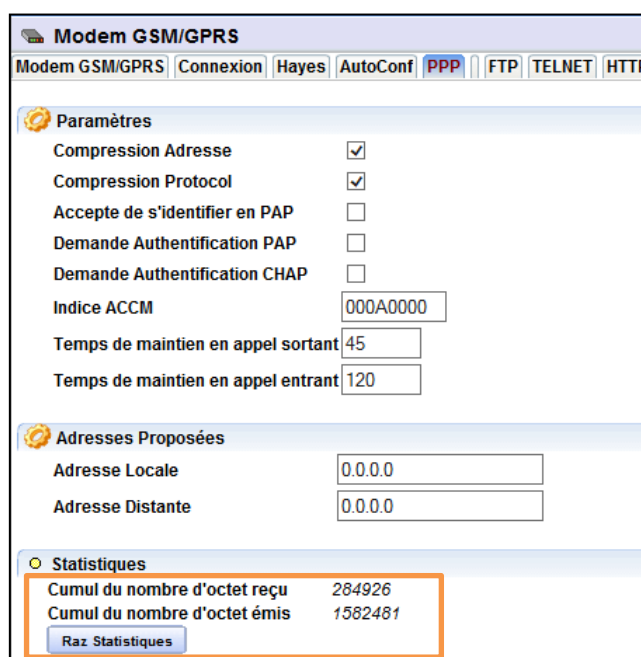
Modem GSM/GPRS

Modem GSM/GPRS | Connexion | Hayes | AutoConf | PPP | FTP | TELNET | HTT

Paramètres

Compression Adresse

Compression Protocol

Accepte de s'identifier en PAP

Demande Authentification PAP

Demande Authentification CHAP

Indice ACCM 000A0000

Temps de maintien en appel sortant 45

Temps de maintien en appel entrant 120

Adresses Proposées

Adresse Locale 0.0.0.0

Adresse Distante 0.0.0.0

Statistiques

Cumul du nombre d'octet reçu 284926

Cumul du nombre d'octet émis 1582481

Raz Statistiques